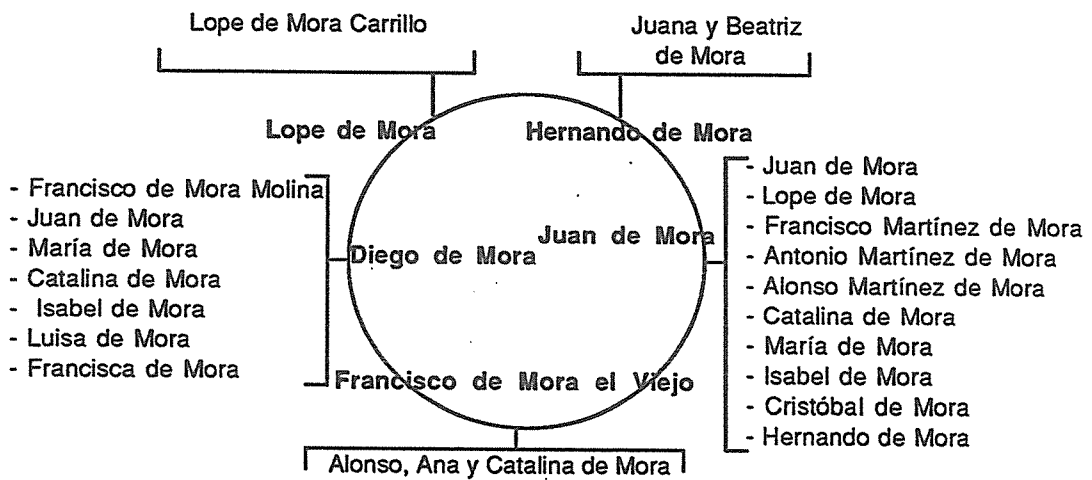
Lope de Mora Carrillo

Juana y Beatriz de Mora

Lope de Mora

Hernando de Mora

- Francisco de Mora Molina
- Juan de Mora
- María de Mora
- Catalina de Mora
- Isabel de Mora
- Luisa de Mora
- Francisca de Mora

Diego de Mora

Juan de Mora

- Juan de Mora
- Lope de Mora
- Francisco Martínez de Mora
- Antonio Martínez de Mora
- Alonso Martínez de Mora
- Catalina de Mora
- María de Mora
- Isabel de Mora
- Cristóbal de Mora
- Hernando de Mora

Francisco de Mora el Viejo

Alonso, Ana y Catalina de Mora